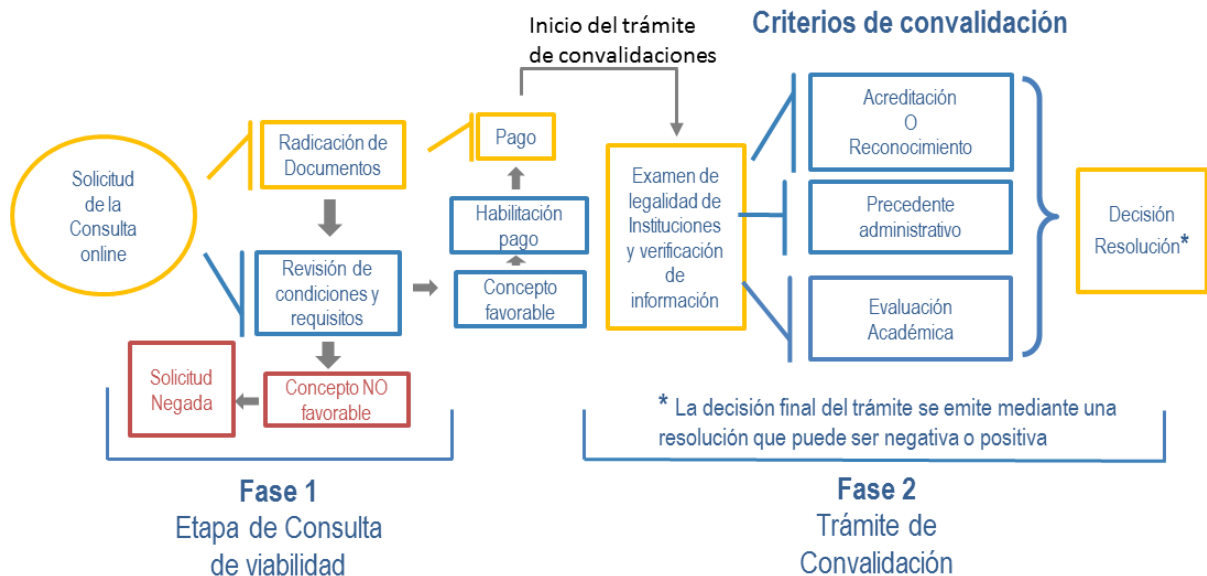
Solicitud de la Consulta online

Radicación de Documentos

Revisión de condiciones y requisitos

Concepto NO favorable

Solicitud Negada

Pago

Habilitación pago

Concepto favorable

Inicio del trámite de convalidaciones

Criterios de convalidación

Examen de legalidad de Instituciones y verificación de información

Acreditación O Reconocimiento

Precedente administrativo

Evaluación Académica

Decisión Resolución*

* La decisión final del trámite se emite mediante una resolución que puede ser negativa o positiva

Fase 1
Etapa de Consulta de viabilidad

Fase 2
Trámite de Convalidación